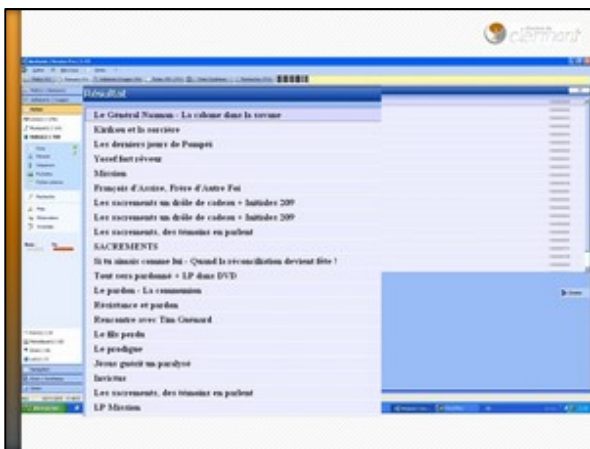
clermont

Résultat

Le Général Naaman - La colonne dans la savane
Kirikou et la sorcière
Les derniers jours de Pompéi
Yusef fait rêveur
Mission
François d'Assise, Frère d'Autre Foi
Les sacrements un drôle de cadeau + Initiales 209
Les sacrements un drôle de cadeau + Initiales 209
Les sacrements, des témoins en parlent
SACREMENTS
Si tu aimais comme lui - Quand la réconciliation devient fête !
Tout vous pardonné + LP dans DVD
Le pardon - La communion
Résistance et pardon
Rencontre avec Tim Guénard
Le fils perdu
Le prodigue
Jésus guérit un paralysé
Invictus
Les sacrements, des témoins en parlent
LP Mission